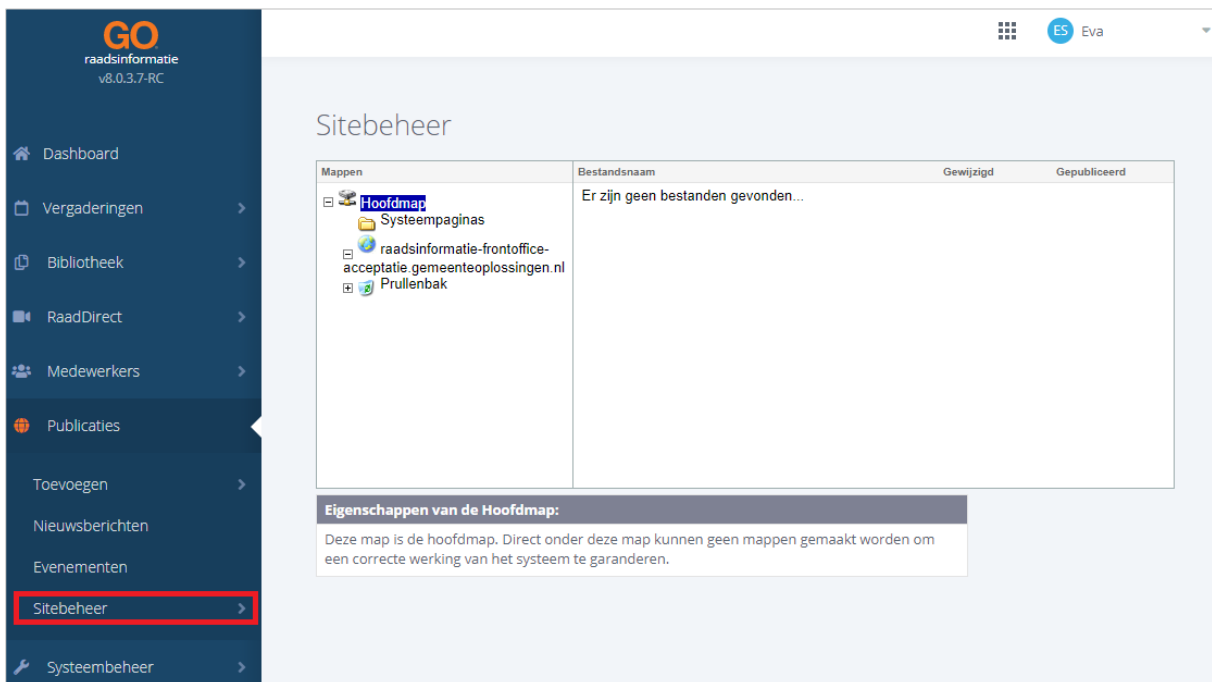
GO
raadsinformatie
v8.0.3.7-RC

Dashboard
Vergaderingen
Bibliotheek
RaadDirect
Medewerkers
Publicaties
Toevoegen
Nieuwsberichten
Evenementen
Sitebeheer
Systeembeheer

ES Eva

Sitebeheer

| Mappen | Bestandsnaam | Gewijzigd | Gepubliceerd |
|---|---|---|---|
| Hoofdmap<br>Systeempaginas<br>raadsinformatie-frontoffice-acceptatie.gemeenteoplossingen.nl<br>Prullenbak | Er zijn geen bestanden gevonden... | | |

Eigenschappen van de Hoofdmap:
Deze map is de hoofdmap. Direct onder deze map kunnen geen mappen gemaakt worden om een correcte werking van het systeem te garanderen.